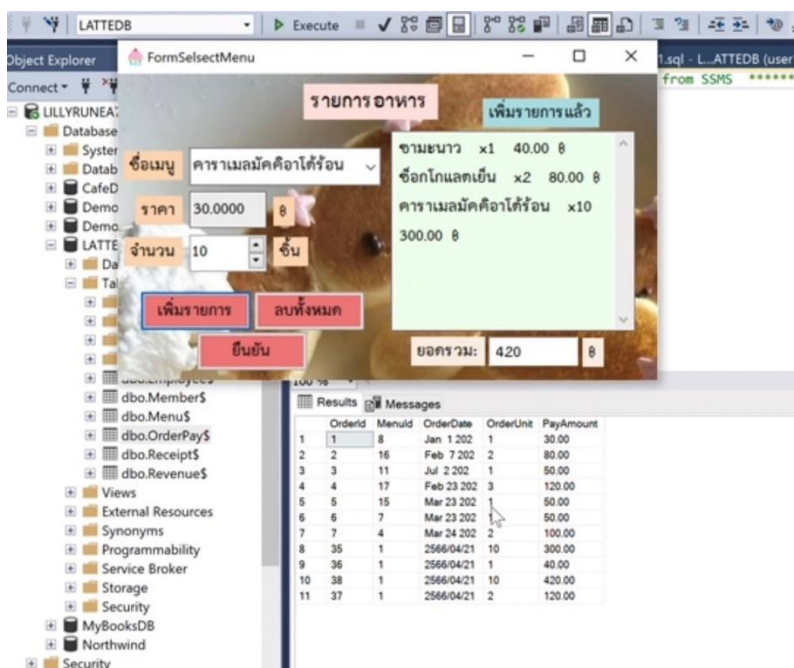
LATTEDB
Execute
Object Explorer
Connect
LILLYRUNEA
Database
Syster
Datab
CafeD
Demo
Demo
LATTE
Da
Ta
FormSelsectMenu
1.sql - L...ATTEDB (user
from SSMS

รายการอาหาร
เพิ่มรายการแล้ว
ชื่อเมนู
คาราเมลมัคคิอาโต้ร้อน
ราคา
30.0000
฿
จำนวน
10
ชิ้น
ชาม่ะนาว x1 40.00 ฿
ช็อกโกแลตเย็น x2 80.00 ฿
คาราเมลมัคคิอาโต้ร้อน x10
300.00 ฿
เพิ่มรายการ
ลบทั้งหมด
ยืนยัน
ยอดรวม:
420
฿

dbo.Employee$
dbo.Member$
dbo.Menu$
dbo.OrderPay$
dbo.Receipt$
dbo.Revenue$
Views
External Resources
Synonyms
Programmability
Service Broker
Storage
Security
MyBooksDB
Northwind
Security

100 %
Results
Messages

| | OrderId | MenuId | OrderDate | OrderUnit | PayAmount |
|---|---|---|---|---|---|
| 1 | 1 | 8 | Jan 1 202 | 1 | 30.00 |
| 2 | 2 | 16 | Feb 7 202 | 2 | 80.00 |
| 3 | 3 | 11 | Jul 2 202 | 1 | 50.00 |
| 4 | 4 | 17 | Feb 23 202 | 3 | 120.00 |
| 5 | 5 | 15 | Mar 23 202 | 1 | 50.00 |
| 6 | 6 | 7 | Mar 23 202 | 1 | 50.00 |
| 7 | 7 | 4 | Mar 24 202 | 2 | 100.00 |
| 8 | 35 | 1 | 2566/04/21 | 10 | 300.00 |
| 9 | 36 | 1 | 2566/04/21 | 1 | 40.00 |
| 10 | 38 | 1 | 2566/04/21 | 10 | 420.00 |
| 11 | 37 | 1 | 2566/04/21 | 2 | 120.00 |